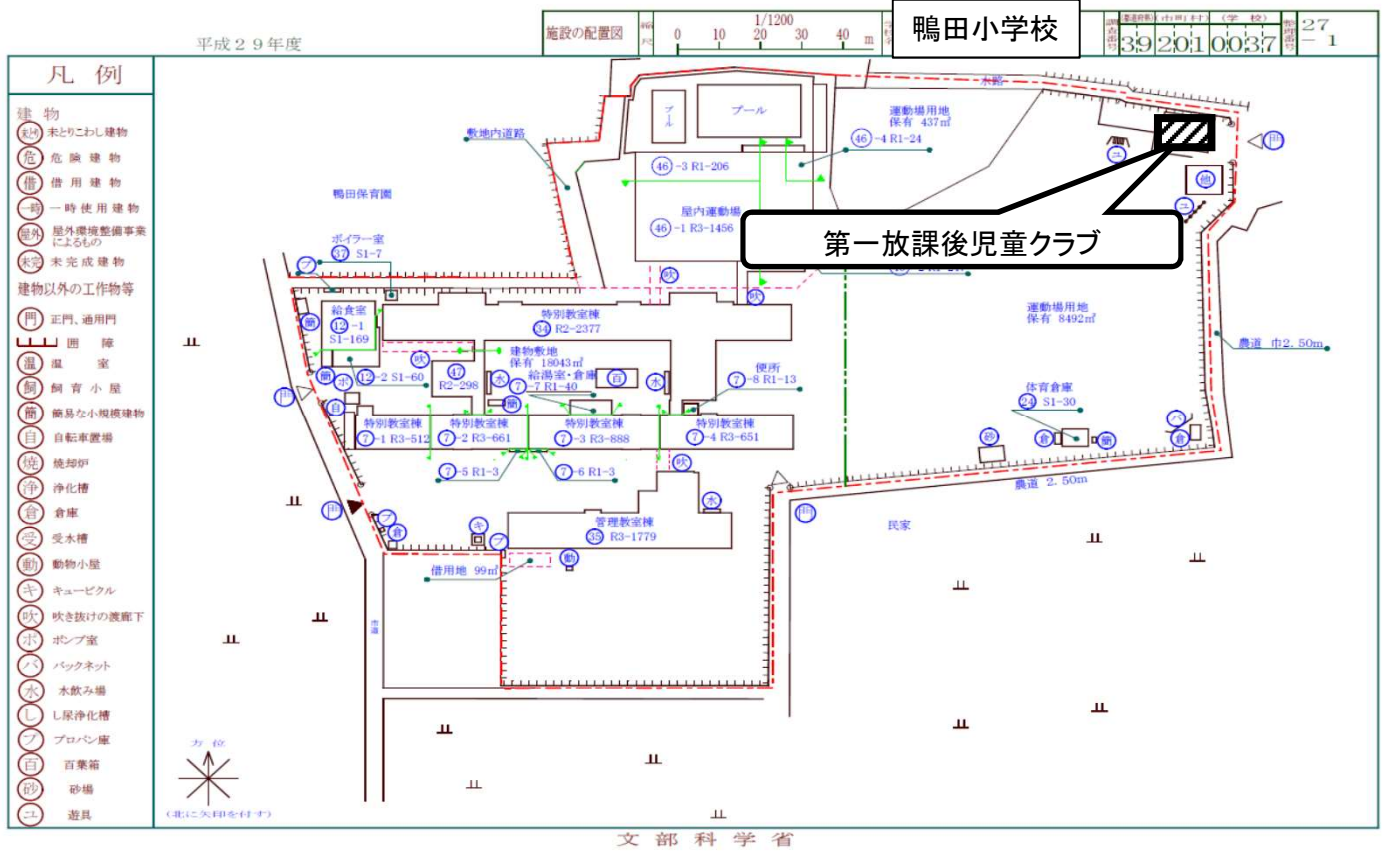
平成２９年度

施設の配置図

1/1200

0 10 20 30 40 m

鴨田小学校

39 2 0 1 0 0 3 7

27
－ 1

凡 例

建物

㊋ 未とりこわし建物
㊀ 危 険 建 物
㊁ 借 用 建 物
㊂ 一 時 使 用 建 物
㊃ 屋外環境整備事業によるもの
㊄ 未 完 成 建 物

建物以外の工作物等

㊅ 正門、通用門
囲 障
㊆ 温 室
㊇ 飼 育 小 屋
㊈ 簡易な小規模建物
㊉ 自転車置場
焼 焼却炉
浄 浄化槽
倉 倉庫
受 受水槽
動 動物小屋
キ キュービクル
吹 吹き抜けの渡廊下
ポ ポンプ室
バ バックネット
水 水飲み場
し し尿浄化槽
プ プロパン庫
百 百葉箱
砂 砂場
ユ 遊具

方 位
(北に矢印を付す)

プール
プール
敷地内道路
46 -3 R1-206
46 -4 R1-24
運動場用地
保有 437㎡
水路
鴨田保育園
屋内運動場
46 -1 R3-1456
第一放課後児童クラブ
ボイラー室
37 S1-7
給食室
12 -1
S1-169
特別教室棟
34 R2-2377
運動場用地
保有 8492㎡
建物敷地
保有 18043㎡
47
R2-298
12 -2 S1-60
給湯室・倉庫
7 -7 R1-40
便所
7 -8 R1-13
農道 巾2.50m
体育倉庫
24 S1-30
特別教室棟
7 -1 R3-512
特別教室棟
7 -2 R3-661
特別教室棟
7 -3 R3-888
特別教室棟
7 -4 R3-651
7 -5 R1-3
7 -6 R1-3
農道 2.50m
管理教室棟
35 R3-1779
民家
借用地 99㎡

文 部 科 学 省